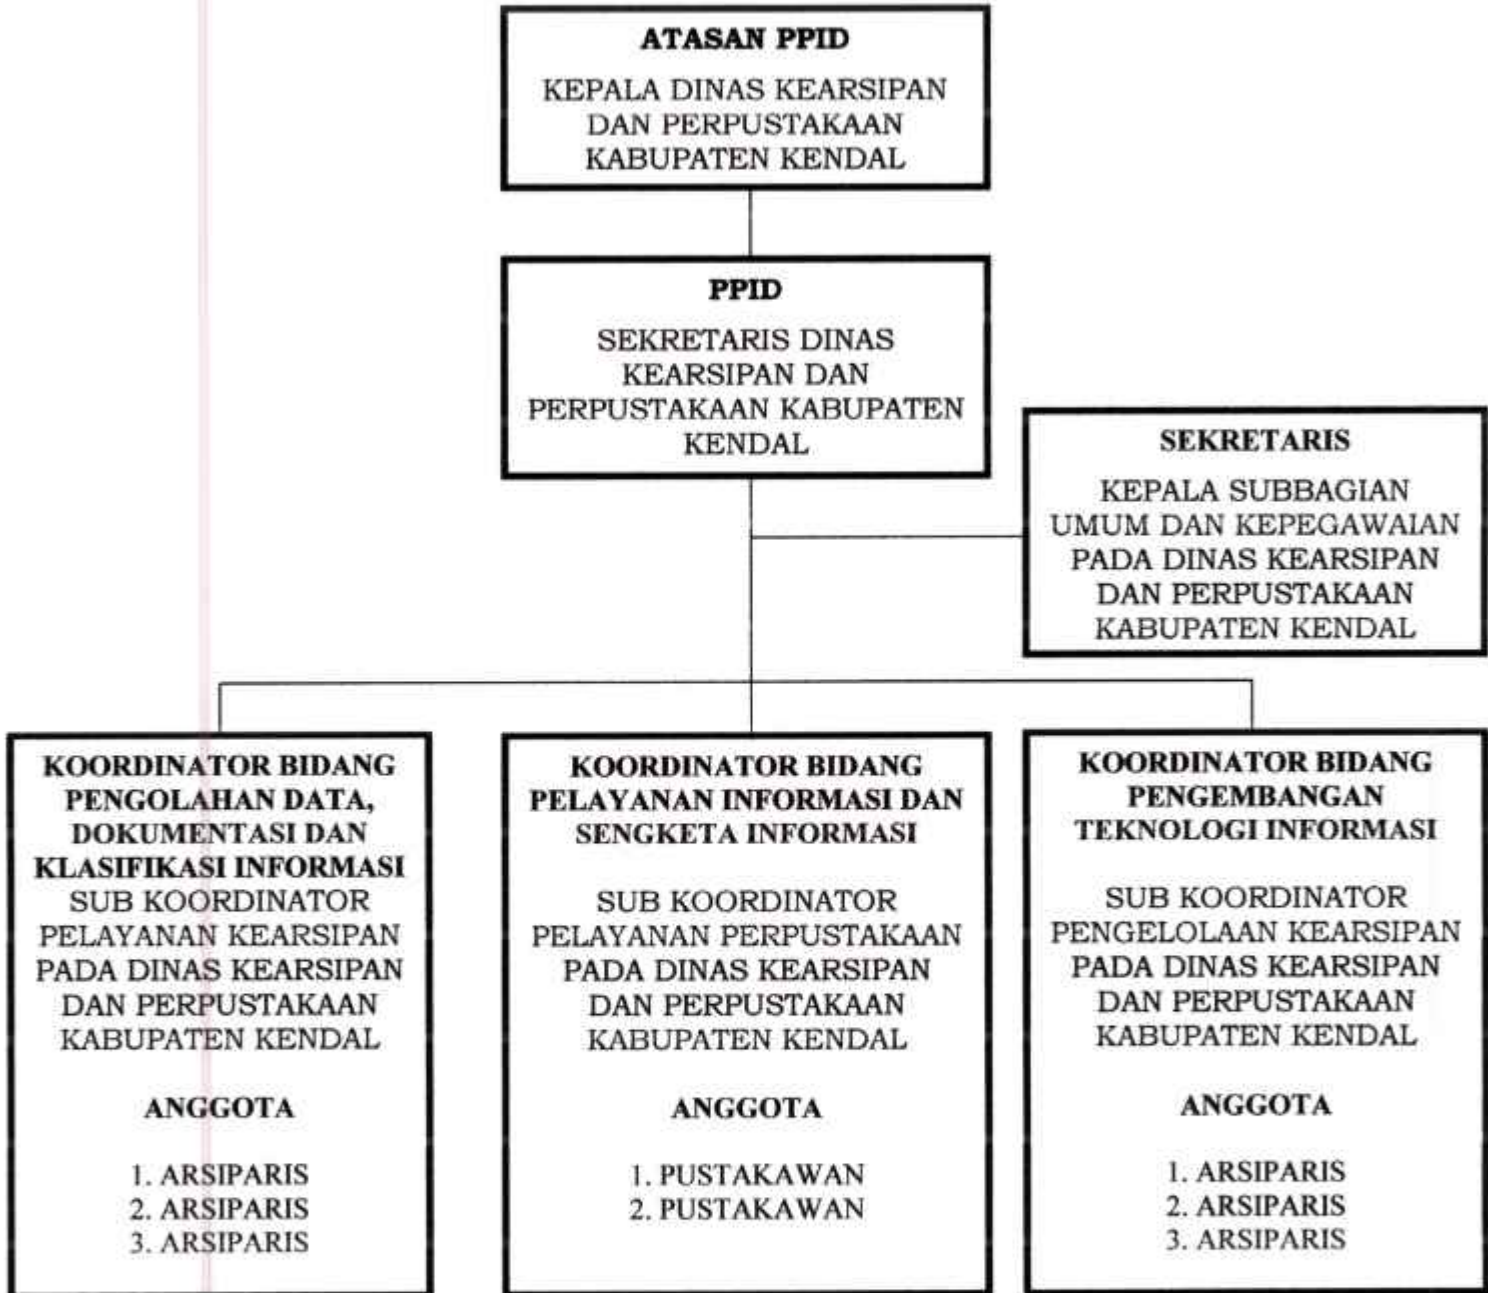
ATASAN PPID

KEPALA DINAS KEARSIPAN DAN PERPUSTAKAAN KABUPATEN KENDAL

PPID

SEKRETARIS DINAS KEARSIPAN DAN PERPUSTAKAAN KABUPATEN KENDAL

SEKRETARIS

KEPALA SUBBAGIAN UMUM DAN KEPEGAWAIAN PADA DINAS KEARSIPAN DAN PERPUSTAKAAN KABUPATEN KENDAL

KOORDINATOR BIDANG PENGOLAHAN DATA, DOKUMENTASI DAN KLASIFIKASI INFORMASI

SUB KOORDINATOR PELAYANAN KEARSIPAN PADA DINAS KEARSIPAN DAN PERPUSTAKAAN KABUPATEN KENDAL

ANGGOTA

1. ARSIPARIS
2. ARSIPARIS
3. ARSIPARIS

KOORDINATOR BIDANG PELAYANAN INFORMASI DAN SENGKETA INFORMASI

SUB KOORDINATOR PELAYANAN PERPUSTAKAAN PADA DINAS KEARSIPAN DAN PERPUSTAKAAN KABUPATEN KENDAL

ANGGOTA

1. PUSTAKAWAN
2. PUSTAKAWAN

KOORDINATOR BIDANG PENGEMBANGAN TEKNOLOGI INFORMASI

SUB KOORDINATOR PENGELOLAAN KEARSIPAN PADA DINAS KEARSIPAN DAN PERPUSTAKAAN KABUPATEN KENDAL

ANGGOTA

1. ARSIPARIS
2. ARSIPARIS
3. ARSIPARIS